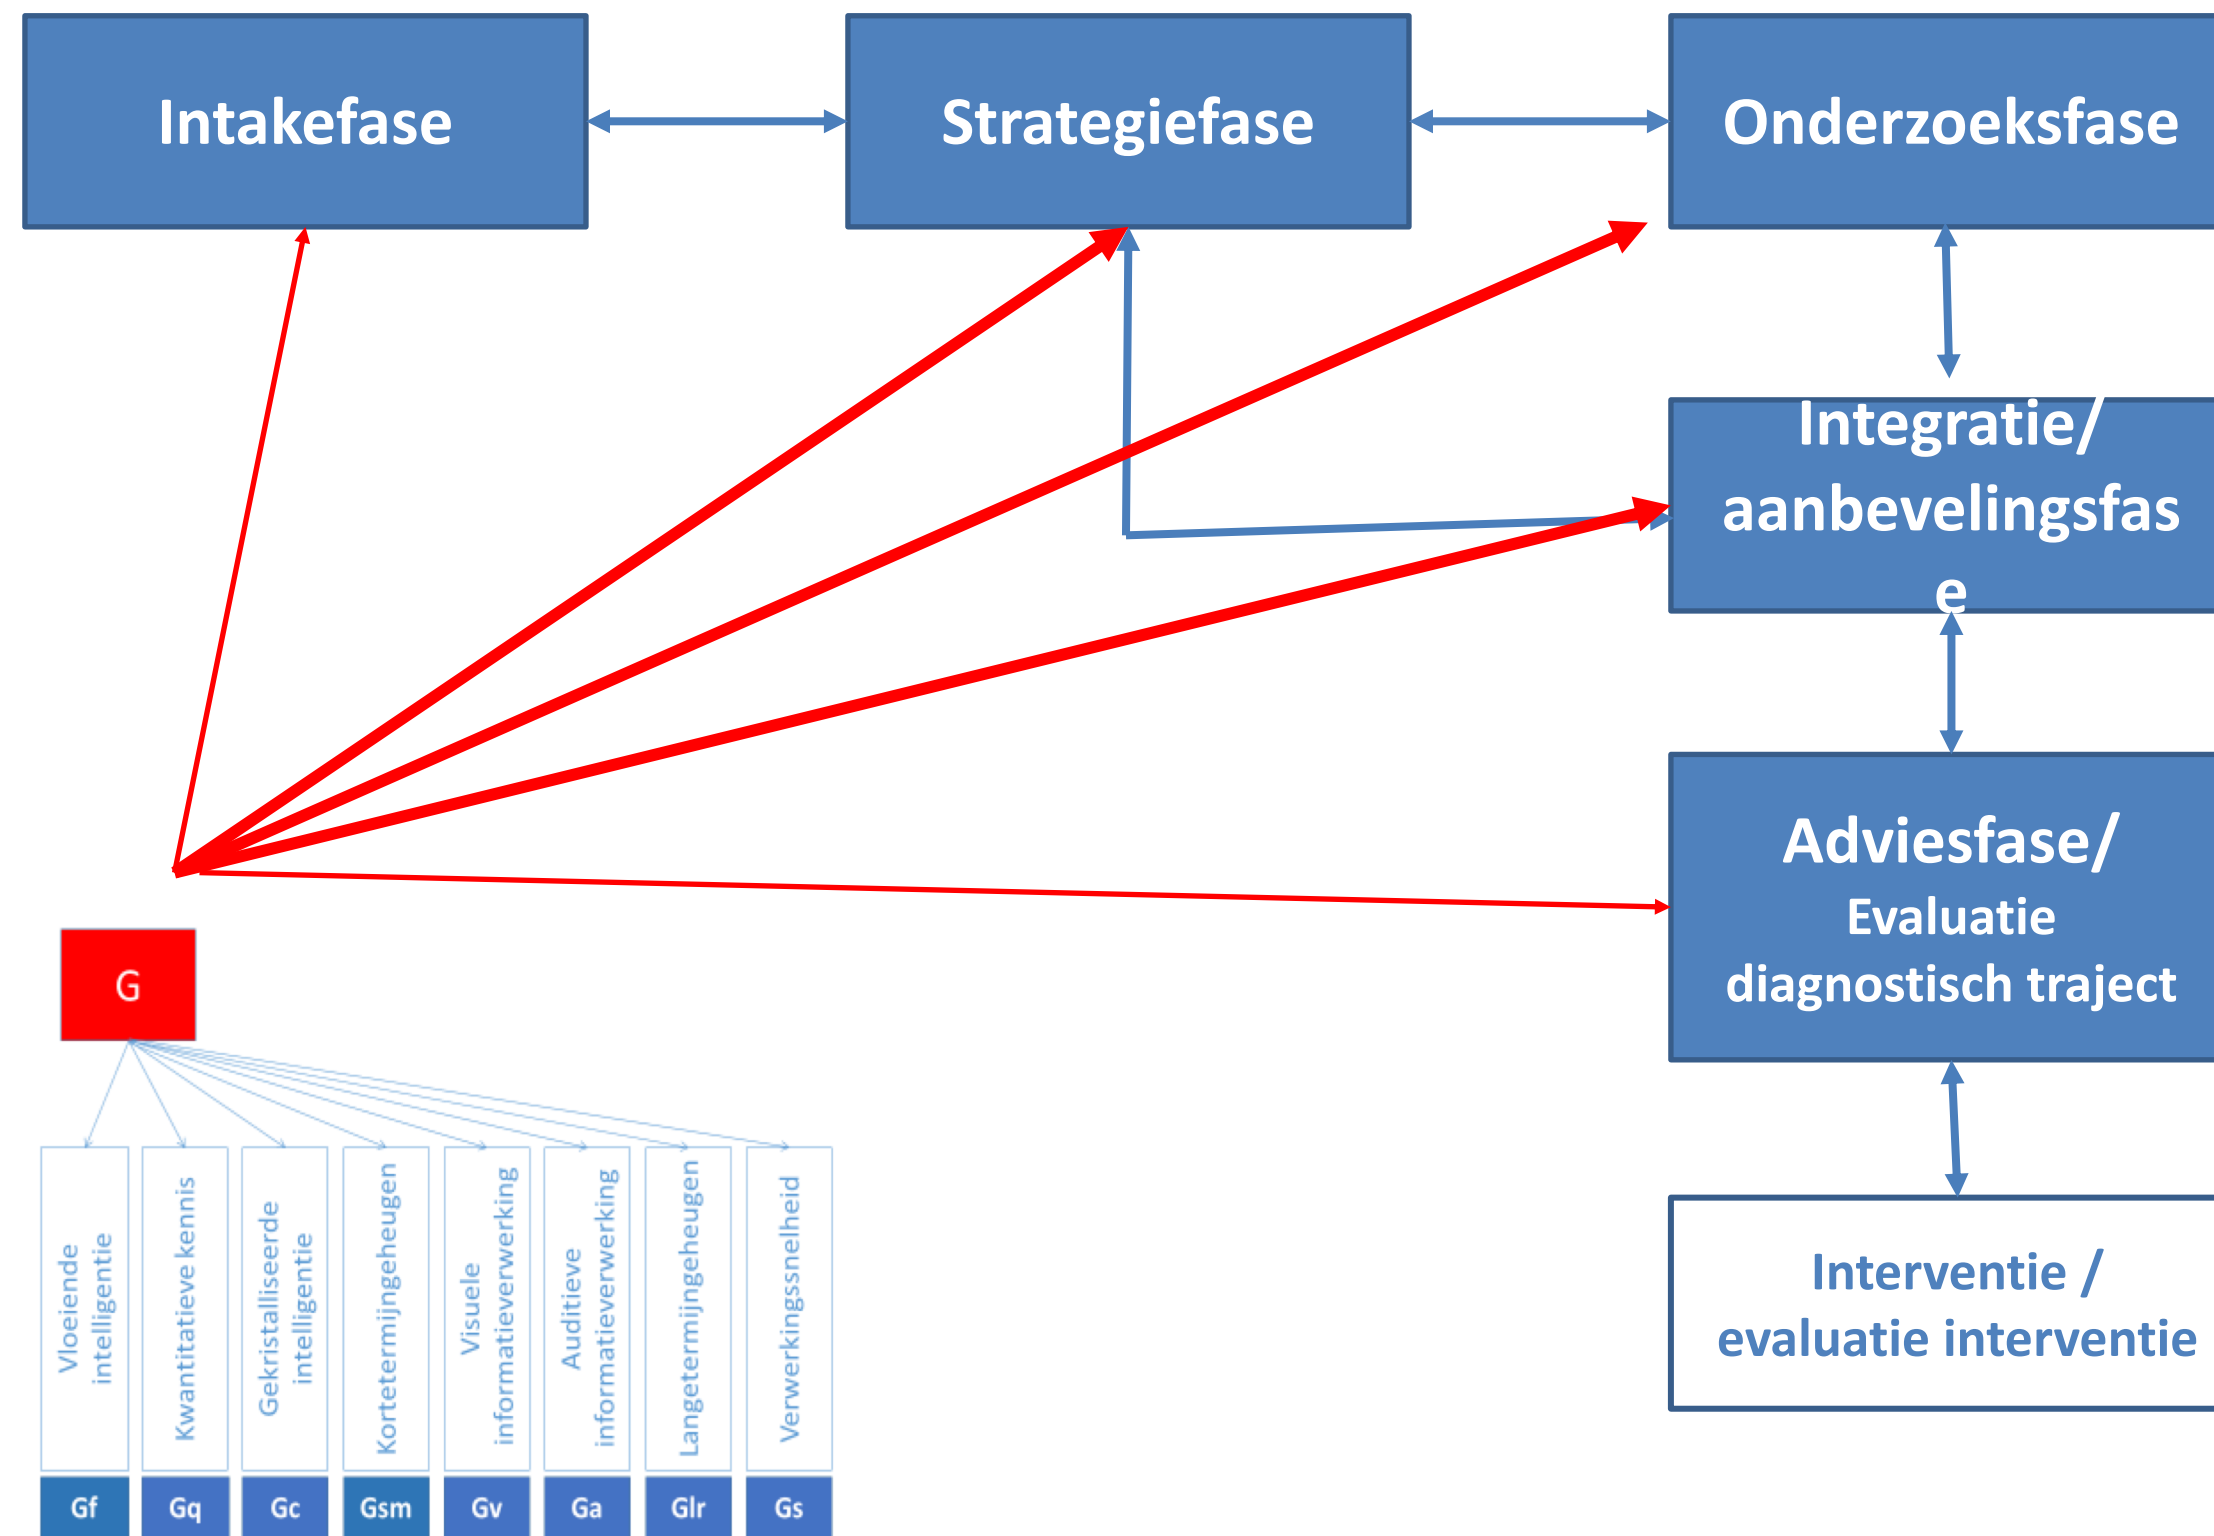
Intakefase

Strategiefase

Onderzoeksfase

Integratie/ aanbevelingsfase

Adviesfase/ Evaluatie diagnostisch traject

Interventie / evaluatie interventie

G

Vloeiende intelligentie

Kwantitatieve kennis

Gekristalliseerde intelligentie

Kortetermijngeheugen

Visuele informatieverwerking

Auditieve informatieverwerking

Langetermijngeheugen

Verwerkingssnelheid

Gf

Gq

Gc

Gsm

Gv

Ga

Glr

Gs